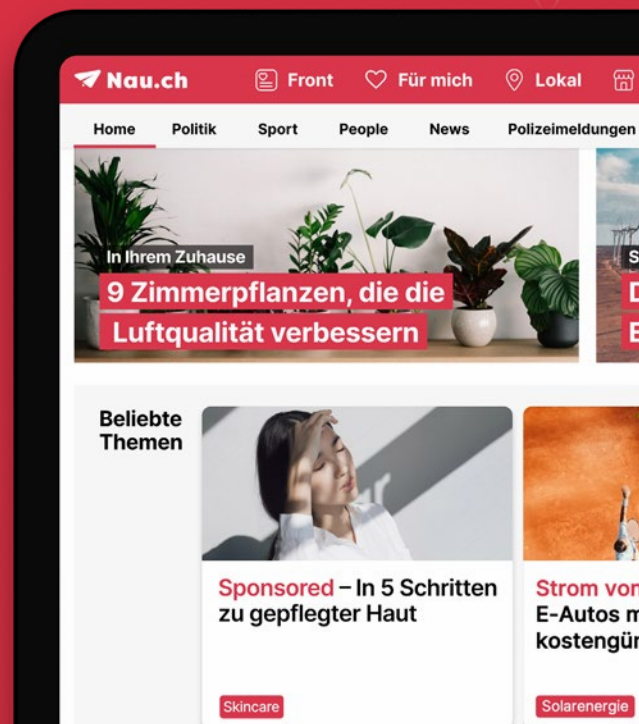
Nau.ch Front Für mich Lokal

Home Politik Sport People News Polizeimeldungen

In Ihrem Zuhause
9 Zimmerpflanzen, die die Luftqualität verbessern

S
D
E

Beliebte Themen

Sponsored – In 5 Schritten zu gepflegter Haut

Skincare

Strom von
E-Autos m
kostengün

Solarenergie